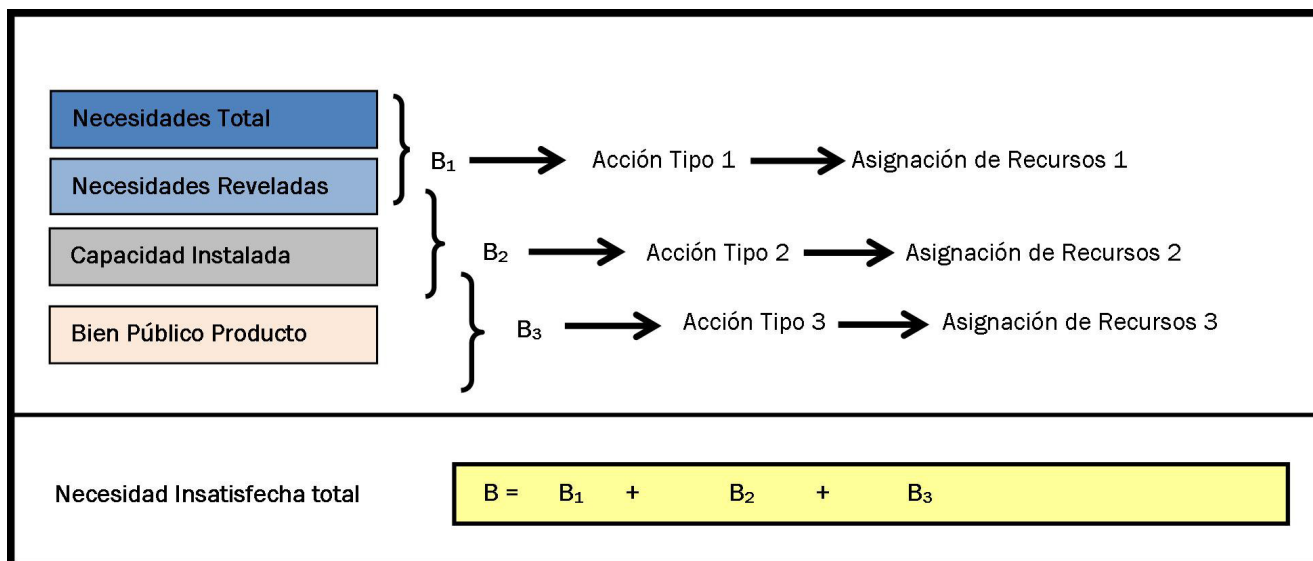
Necesidades Total

Necesidades Reveladas

Capacidad Instalada

Bien Público Producto

$B_1$ Acción Tipo 1 Asignación de Recursos 1

$B_2$ Acción Tipo 2 Asignación de Recursos 2

$B_3$ Acción Tipo 3 Asignación de Recursos 3

Necesidad Insatisfecha total

$B = B_1 + B_2 + B_3$